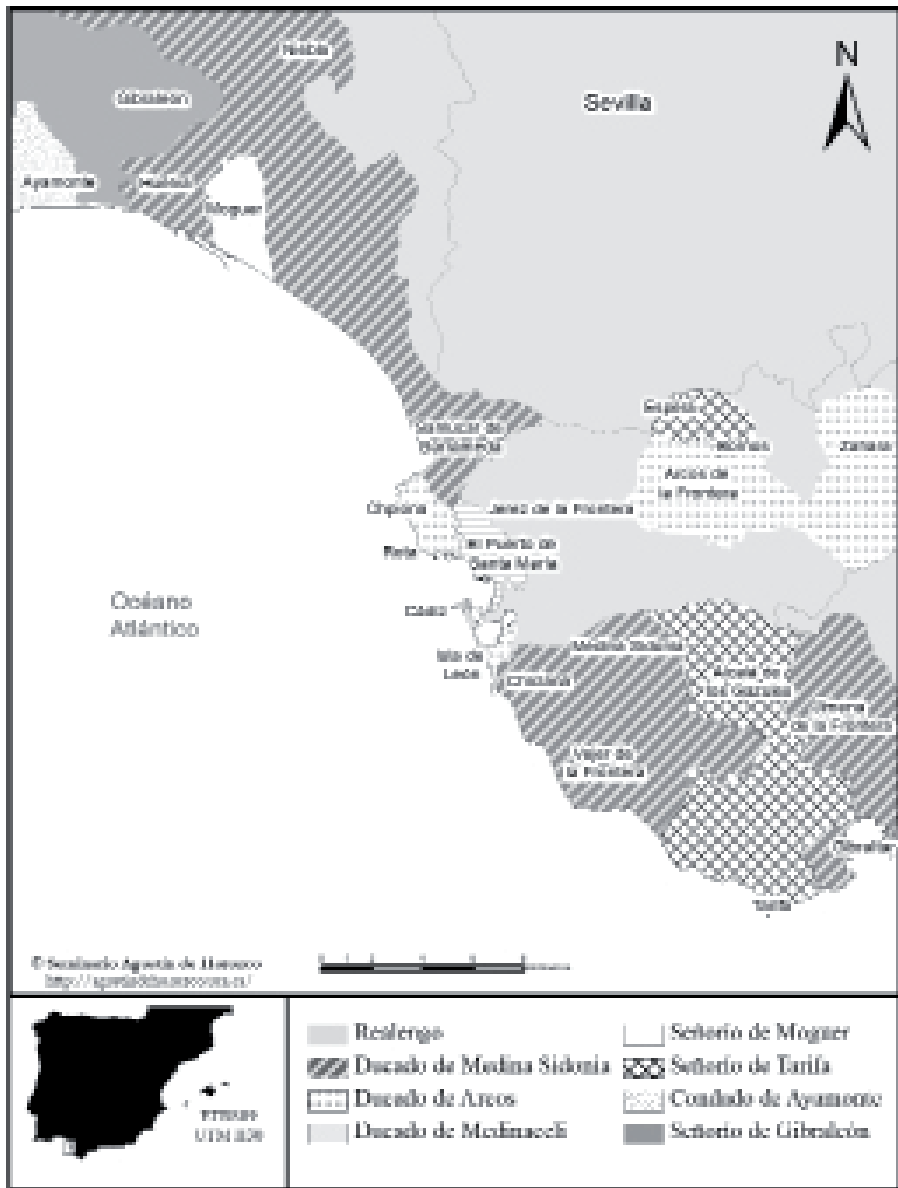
N

Niebla

Gibraleón

Sevilla

Ayamonte

Huelva

Moguer

Sanlúcar de Barrameda

Espera

Bornos

Zahara

Arcos de la Frontera

Chipiona

Jerez de la Frontera

Rota

El Puerto de Santa María

Océano Atlántico

Cádiz

Isla de León

Chiclana

Medina Sidonia

Alcalá de los Gazules

Jimena de la Frontera

Vejer de la Frontera

Gibraltar

Tarifa

© Secilindo Agustín de Hornero
http://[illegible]

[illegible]
UTM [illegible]

Realengo
Ducado de Medina Sidonia
Ducado de Arcos
Ducado de Medinaceli
Señorío de Moguer
Señorío de Tarifa
Condado de Ayamonte
Señorío de Gibraleón